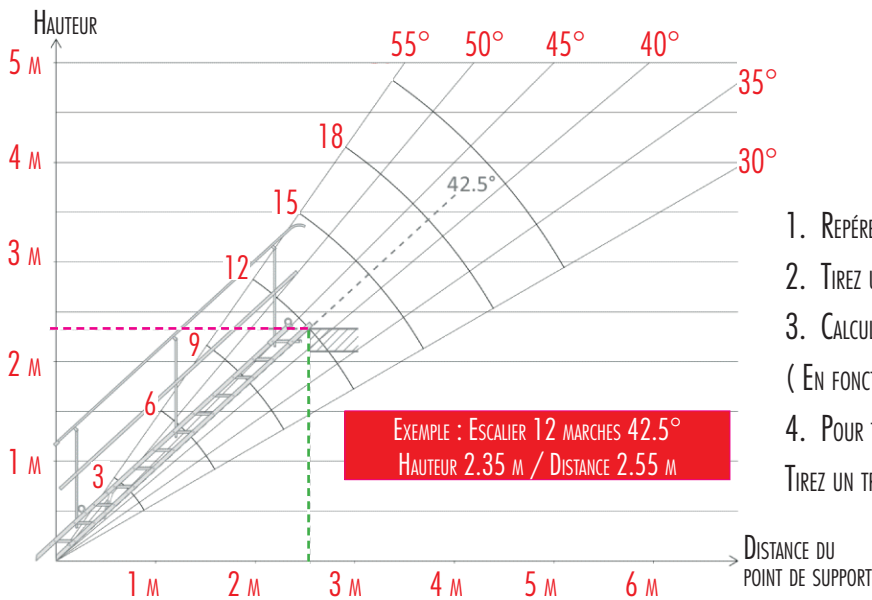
Hauteur

5 m
4 m
3 m
2 m
1 m

55° 50° 45° 40° 35° 30°

18
15
12
9
6
3

42.5°

Exemple : Escalier 12 marches 42.5°
Hauteur 2.35 m / Distance 2.55 m

1. Repére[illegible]
2. Tirez u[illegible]
3. Calcul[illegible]
( En fonct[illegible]
4. Pour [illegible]
Tirez un tr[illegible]

1 m 2 m 3 m 4 m 5 m 6 m

Distance du point de support